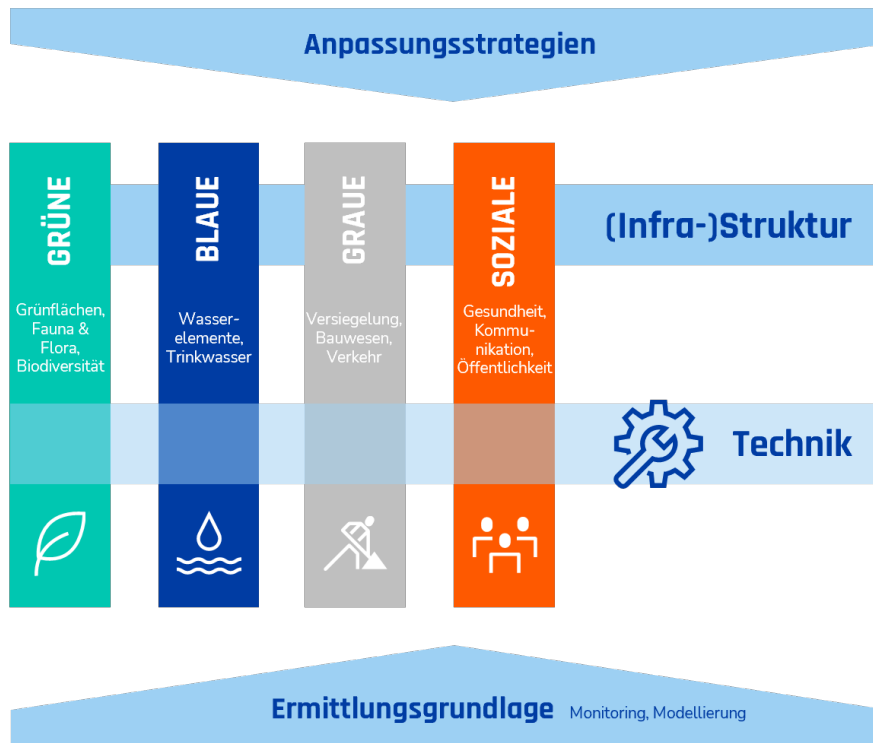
Anpassungsstrategien

GRÜNE

Grünflächen, Fauna & Flora, Biodiversität

BLAUE

Wasserelemente, Trinkwasser

GRAUE

Versiegelung, Bauwesen, Verkehr

SOZIALE

Gesundheit, Kommunikation, Öffentlichkeit

(Infra-)Struktur

Technik

Ermittlungsgrundlage Monitoring, Modellierung